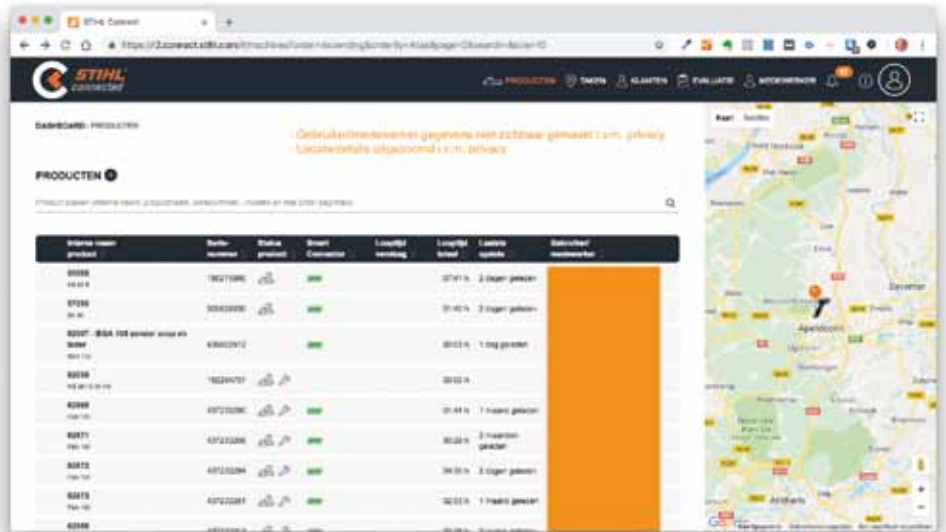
STIHL Connect

https://2.connect.stihl.com/#/machines?order=ascending&orderBy=Alias&page=0&search=&size=10

STIHL connected

PRODUCTEN TAKEN KLANTEN EVALUATIE MEDEWERKER

DASHBOARD / PRODUCTEN

- Gebruikersmedewerker gegevens niet zichtbaar gemaakt i.v.m. privacy
- Locatiedetails uitgezoomd i.v.m. privacy

PRODUCTEN

Product zoeken (interne naam, productnaam, serienummer, model) en Wat (blijft bewaard)

Kaart Satelliet

| Interne naam product | Serienummer | Status product | Smart Connector | Looptijd vandaag | Looptijd totaal | Laatste update | Gebruiker/ medewerker |
|---|---|---|---|---|---|---|---|
| 05558 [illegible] | 182273985 | | | | 37:41 h | 2 dagen geleden | |
| 07250 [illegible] | 505826930 | | | | 31:40 h | 2 dagen geleden | |
| 02207 - BGA 100 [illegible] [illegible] | 436002912 | | | | 30:03 h | 1 dag geleden | |
| 02256 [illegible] | 182264797 | | | | 30:02 h | | |
| 02269 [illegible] | 437232280 | | | | 31:44 h | 1 maand geleden | |
| 02271 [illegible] | 437232206 | | | | 30:28 h | 2 maanden geleden | |
| 02272 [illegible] | 437232284 | | | | 34:31 h | 2 dagen geleden | |
| 02273 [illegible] | 437232287 | | | | 32:03 h | 1 maand geleden | |
| 02288 | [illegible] | | | | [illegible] | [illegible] | |

Deventer
Apeldoorn
Arnhem
Google